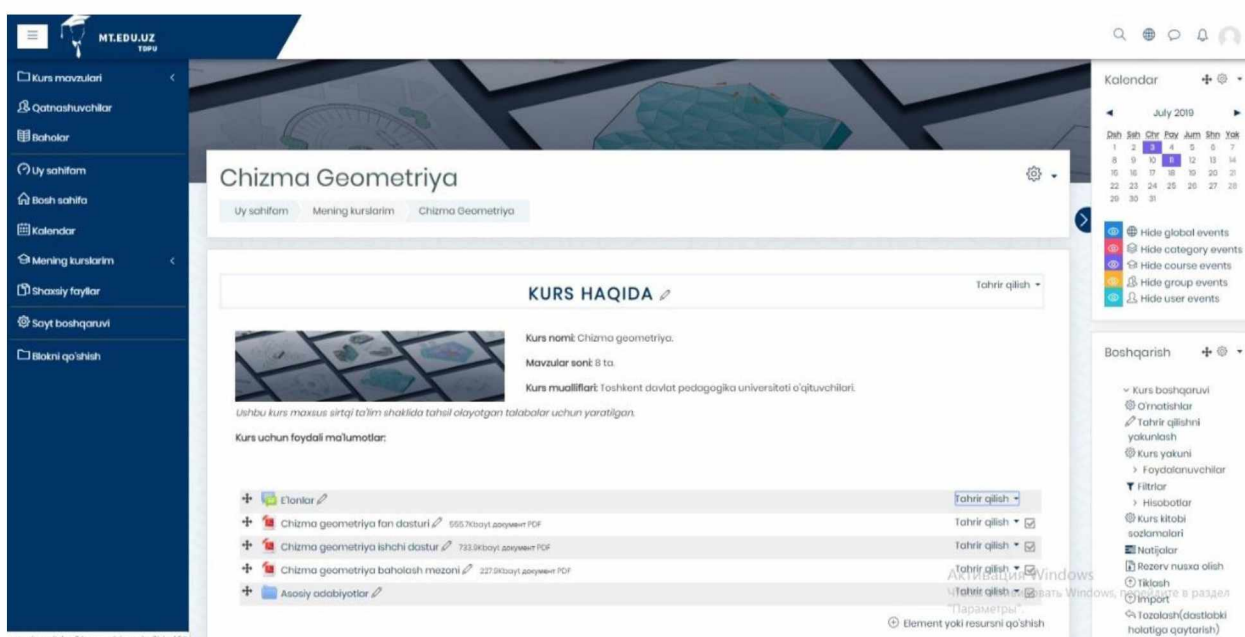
MT.EDU.UZ
TDPU

Kurs mavzulari
Qatnashuvchilar
Baholar
Uy sahifam
Bosh sahifa
Kalendar
Mening kurslarim
Shaxsiy fayllar
Sayt boshqaruvi
Blokni qo'shish

Chizma Geometriya

Uy sahifam | Mening kurslarim | Chizma Geometriya

KURS HAQIDA

Tahrir qilish

Kurs nomi: Chizma geometriya.

Mavzular soni: 8 ta.

Kurs mualliflari: Toshkent davlat pedagogika universiteti o'qituvchilari.

Ushbu kurs maxsus sirtqi ta'lim shaklida tahsil olayotgan talabalar uchun yaratilgan.

Kurs uchun foydali ma'lumotlar:

| | |
|---|---|
| E'lonlar | Tahrir qilish |
| Chizma geometriya fan dasturi 555.7Kbayt документ PDF | Tahrir qilish |
| Chizma geometriya ishchi dastur 733.9Kbayt документ PDF | Tahrir qilish |
| Chizma geometriya baholash mezoni 227.9Kbayt документ PDF | Tahrir qilish |
| Asosiy adabiyotlar | Tahrir qilish |

Element yoki resursni qo'shish

Kalendar

July 2019

| Dsh | Ssh | Chr | Pay | Jum | Shn | Yak |
|---|---|---|---|---|---|---|
| 1 | 2 | 3 | 4 | 5 | 6 | 7 |
| 8 | 9 | 10 | 11 | 12 | 13 | 14 |
| 15 | 16 | 17 | 18 | 19 | 20 | 21 |
| 22 | 23 | 24 | 25 | 26 | 27 | 28 |
| 29 | 30 | 31 | | | | |

Hide global events
Hide category events
Hide course events
Hide group events
Hide user events

Boshqarish

Kurs boshqaruvi
O'rnatishlar
Tahrir qilishni yakunlash
Kurs yakuni
Foydalanuvchilar
Filtrlar
Hisobotlar
Kurs kitobi sozlamalari
Natijalar
Rezerv nusxa olish
Tiklash
Import
Tozalash(dastlabki holatiga qaytarish)

Активация Windows
Чтобы активировать Windows, перейдите в раздел "Параметры".